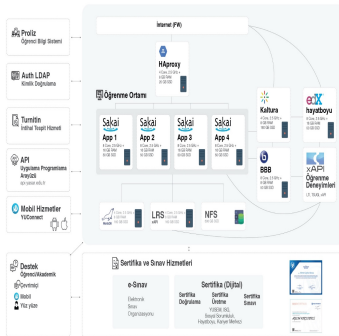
Proliz
Öğrenci Bilgi Sistemi

Auth LDAP
Kimlik Doğrulama

Turnitin
İntihal Tespit Hizmeti

API
Uygulama Programlama Arayüzü
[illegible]

Mobil Hizmetler
YUConnect

Destek
Öğrenci/Akademik
Çevrimiçi
Mobil
Yüz yüze

İnternet (FW)

HAproxy
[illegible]

Öğrenme Ortamı

Sakai
App 1
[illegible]

Sakai
App 2
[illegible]

Sakai
App 3
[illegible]

Sakai
App 4
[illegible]

Kaltura
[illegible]

edX
hayatboyu
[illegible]

BBB
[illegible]

xAPI
Öğrenme Deneyimleri
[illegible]

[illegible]

LRS
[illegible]

NFS
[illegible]

Sertifika ve Sınav Hizmetleri

e-Sınav
Elektronik Sınav Organizasyonu

Sertifika (Dijital)
Sertifika Doğrulama
Sertifika Üretme
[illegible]
Sertifika Sınavı